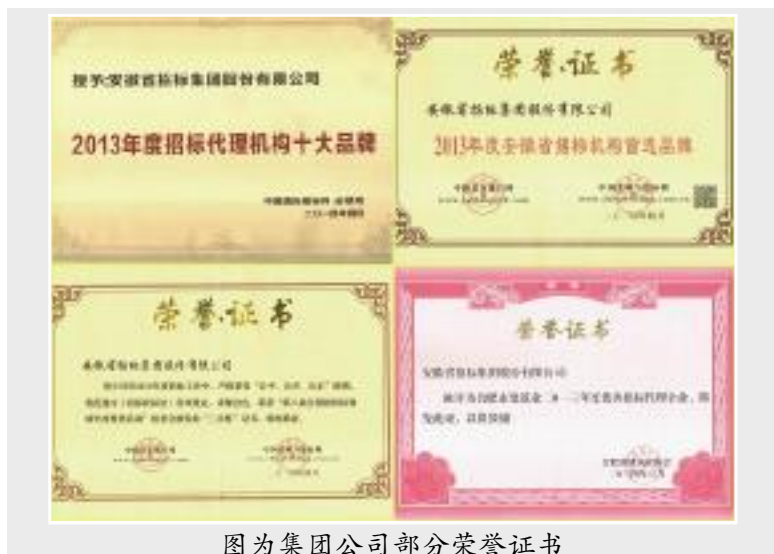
授予安徽省招标集团股份有限公司

2013年度招标代理机构十大品牌

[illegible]

荣誉证书

安徽省招标集团股份有限公司

2013年度安徽省招标机构首选品牌

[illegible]

荣誉证书

安徽省招标集团股份有限公司

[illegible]

荣誉证书

安徽省招标集团股份有限公司

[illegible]

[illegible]

图为集团公司部分荣誉证书